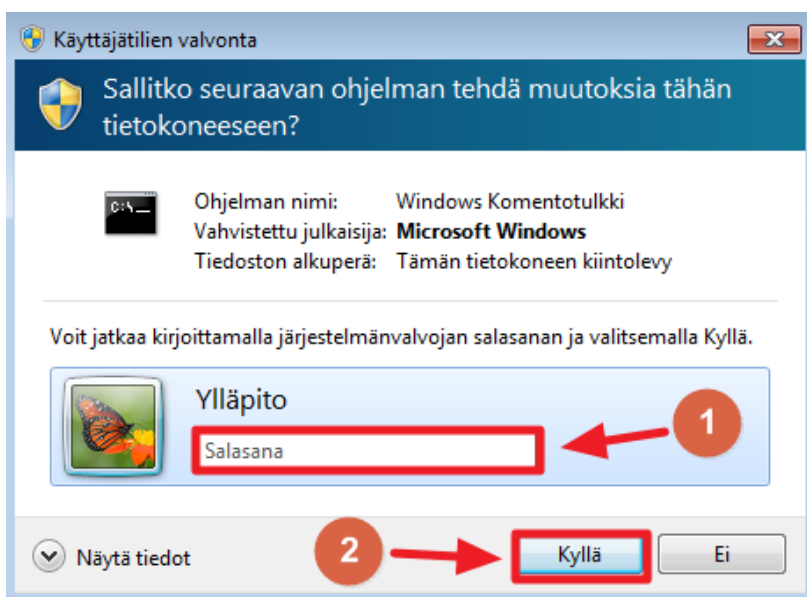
Käyttäjätilien valvonta

Sallitko seuraavan ohjelman tehdä muutoksia tähän tietokoneeseen?

C:\_

| | |
|---|---|
| Ohjelman nimi: | Windows Komentotulkki |
| Vahvistettu julkaisija: | **Microsoft Windows** |
| Tiedoston alkuperä: | Tämän tietokoneen kiintolevy |

Voit jatkaa kirjoittamalla järjestelmänvalvojan salasanan ja valitsemalla Kyllä.

Ylläpito

Salasana

1

2

Näytä tiedot

Kyllä

Ei